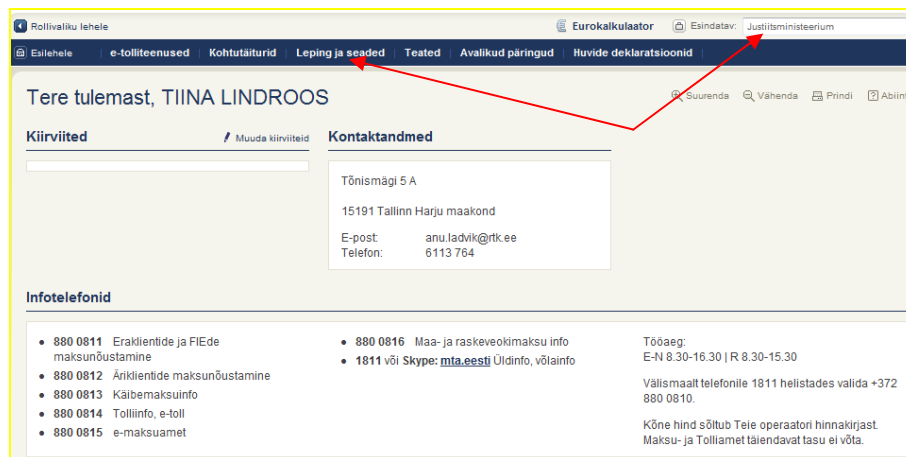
Rollivaliku lehele

Eurokalkulaator

Esindatav: Justiitsministeerium

Esilehele | e-tolliteenused | Kohtutäiturid | Leping ja seaded | Teated | Avalikud päringud | Huvide deklaratsioonid

Tere tulemast, TIINA LINDROOS

Suurenda Vähenda Prindi Abiinf

Kiirviited

Muuda kiirviiteid

Kontaktandmed

Tõnismägi 5 A

15191 Tallinn Harju maakond

E-post: anu.ladvik@rtk.ee
Telefon: 6113 764

Infotelefonid

- **880 0811** Eraklientide ja FIEde maksunõustamine
- **880 0812** Äriklientide maksunõustamine
- **880 0813** Käibemaksuinfo
- **880 0814** Tolliinfo, e-toll
- **880 0815** e-maksuamet

- **880 0816** Maa- ja raskeveokimaksu info
- **1811** või **Skype: mta.eesti** Üldinfo, võlainfo

Tööaeg:
E-N 8.30-16.30 | R 8.30-15.30

Välismaalt telefonile 1811 helistades valida +372 880 0810.

Kõne hind sõltub Teie operaatori hinnakirjast. Maksu- ja Tolliamet täiendavat tasu ei võta.